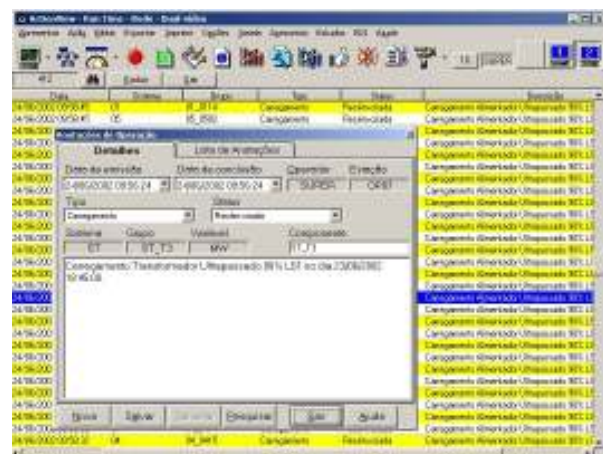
ActionView - Run Time - Mode - Dual video

Data | Sistema | Bispo | Tipo | Status | Descrição

24/06/2002 09:59:41 | 01 | 05_0514 | Carregamento | Reconhecido | Carregamento Alimentado Ultrapassado 90% LI

24/06/2002 09:59:41 | 05 | 05_0580 | Carregamento | Reconhecido | Carregamento Alimentado Ultrapassado 90% LI

Anotações de Operação

Detalhes | Lista de Anotações

Data da execução | Data da conclusão | Operador | Execução

24/06/2002 08:56:24 | 24/06/2002 08:56:24 | SUPER | OPER

Tipo | Status

Carregamento | Reconhecido

Sistema | Grupo | Variável | Componente

ET | ST_T3 | MW | ET_T3

Carregamento Transformador Ultrapassado 90% LST no dia 23/06/2002 18:45:08

Novo | Salvar | Cancelar | Pesquisar | Sair | Ajuda

24/06/2002 09:52:2 | 04 | 04_0415 | Carregamento | Reconhecido | Carregamento Alimentado Ultrapassado 90% LI